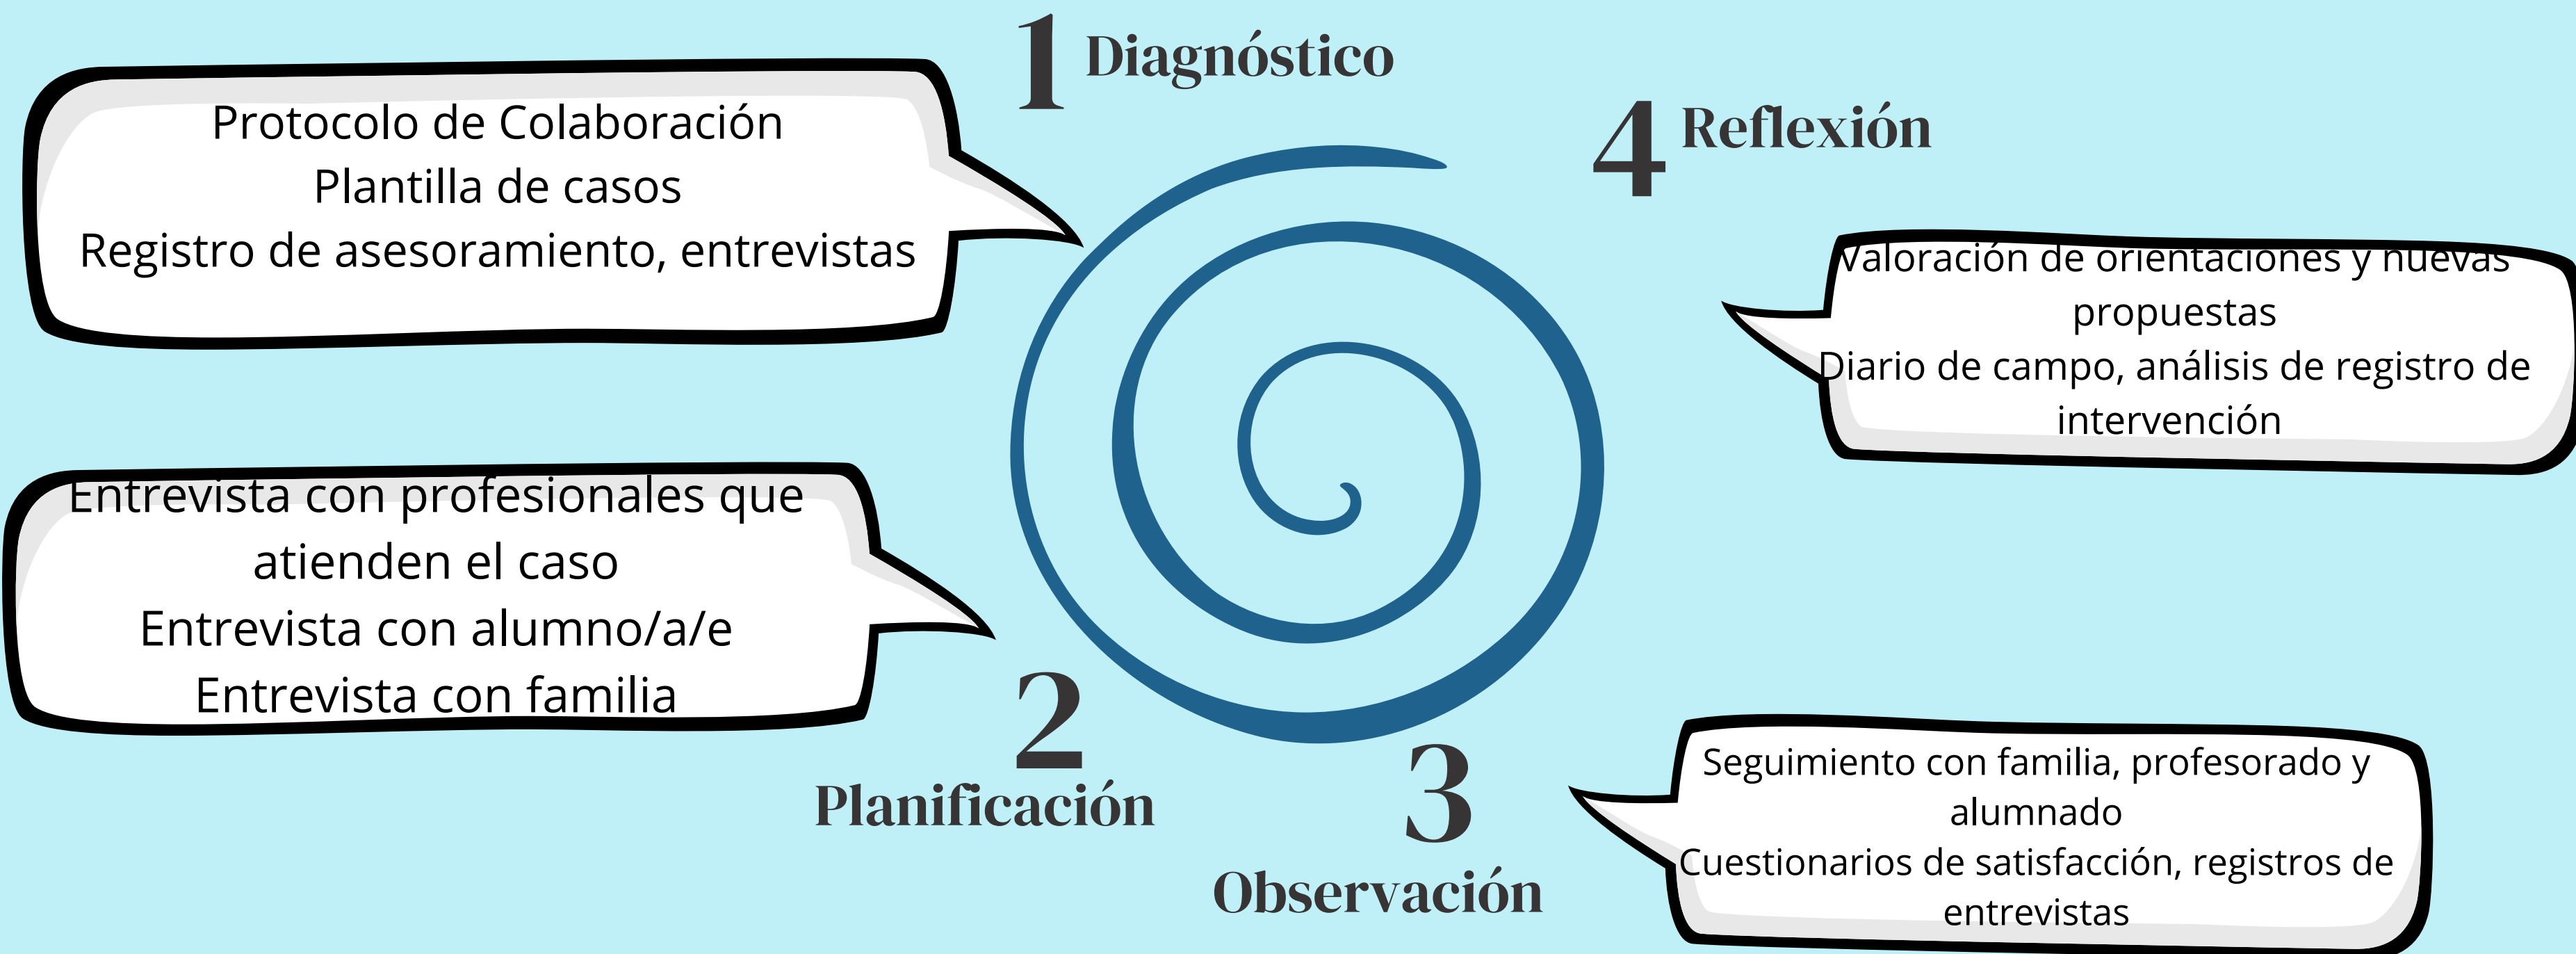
1 Diagnóstico

Protocolo de Colaboración
Plantilla de casos
Registro de asesoramiento, entrevistas

4 Reflexión

Valoración de orientaciones y nuevas propuestas
Diario de campo, análisis de registro de intervención

Entrevista con profesionales que atienden el caso
Entrevista con alumno/a/e
Entrevista con familia

2 Planificación

3 Observación

Seguimiento con familia, profesorado y alumnado
Cuestionarios de satisfacción, registros de entrevistas